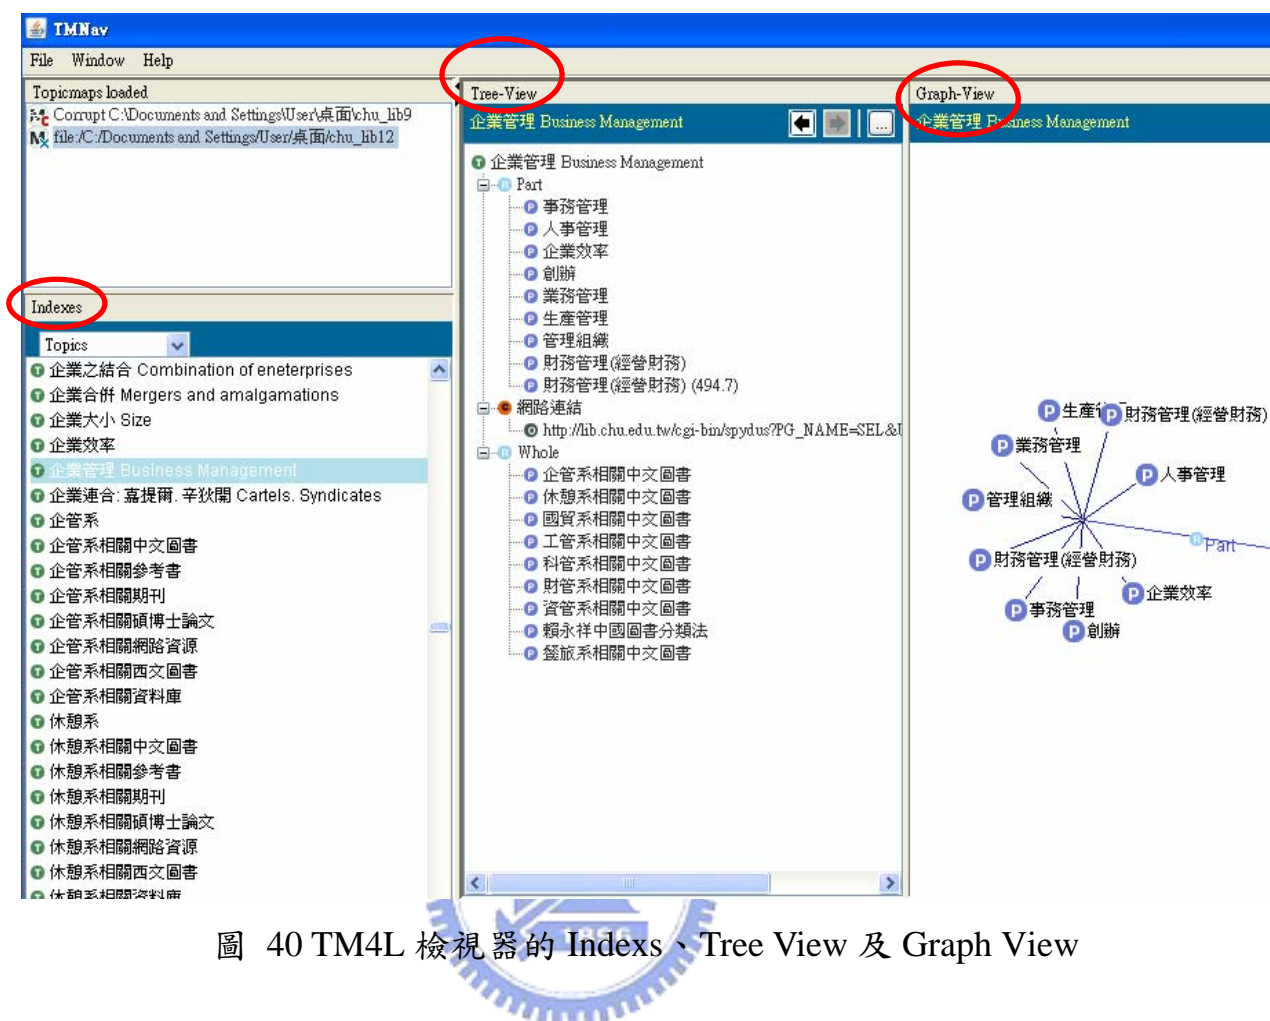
TMNav
File Window Help
Topicmaps loaded
Corrupt C:\Documents and Settings\User\桌面\chu_lib9
file:/C:/Documents and Settings/User/桌面/chu_lib12
Indexes
Topics
企業之結合 Combination of eneterprises
企業合併 Mergers and amalgamations
企業大小 Size
企業效率
企業管理 Business Management
企業連合: 嘉提爾. 辛狄開 Cartels. Syndicates
企管系
企管系相關中文圖書
企管系相關參考書
企管系相關期刊
企管系相關碩博士論文
企管系相關網路資源
企管系相關西文圖書
企管系相關資料庫
休憩系
休憩系相關中文圖書
休憩系相關參考書
休憩系相關期刊
休憩系相關碩博士論文
休憩系相關網路資源
休憩系相關西文圖書
休憩系相關資料庫
Tree-View
企業管理 Business Management
企業管理 Business Management
Part
事務管理
人事管理
企業效率
創辦
業務管理
生產管理
管理組織
財務管理(經營財務)
財務管理(經營財務) (494.7)
網路連結
http://lib.chu.edu.tw/cgi-bin/spydus?PG_NAME=SEL&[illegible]
Whole
企管系相關中文圖書
休憩系相關中文圖書
國貿系相關中文圖書
工管系相關中文圖書
科管系相關中文圖書
財管系相關中文圖書
資管系相關中文圖書
賴永祥中國圖書分類法
餐旅系相關中文圖書
Graph-View
企業管理 B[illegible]ness Management
生產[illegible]
財務管理(經營財務)
業務管理
人事管理
管理組織
Part
財務管理(經營財務)
企業效率
事務管理
創辦
圖 40 TM4L 檢視器的 Indexs、Tree View 及 Graph View